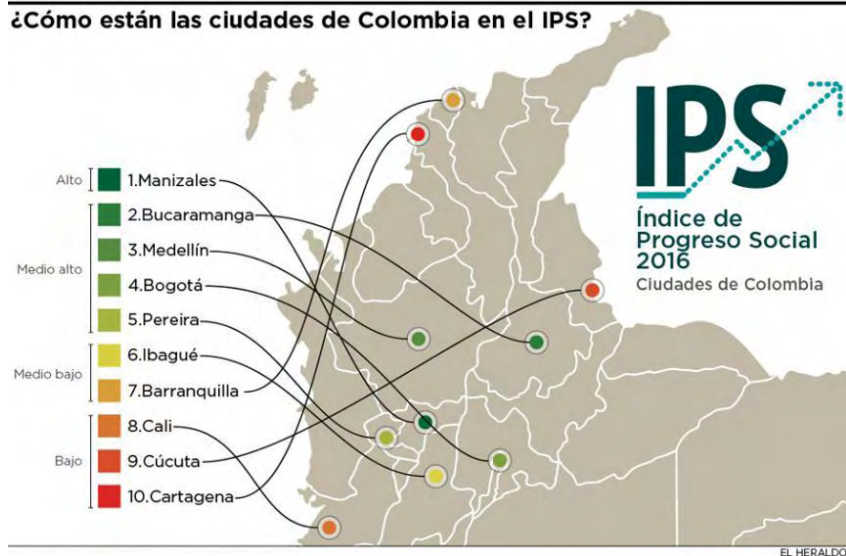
¿Cómo están las ciudades de Colombia en el IPS?

IPS
Índice de Progreso Social 2016
Ciudades de Colombia

Alto
1.Manizales

Medio alto
2.Bucaramanga
3.Medellín
4.Bogotá
5.Pereira

Medio bajo
6.Ibagué
7.Barranquilla

Bajo
8.Cali
9.Cúcuta
10.Cartagena

EL HERALDO